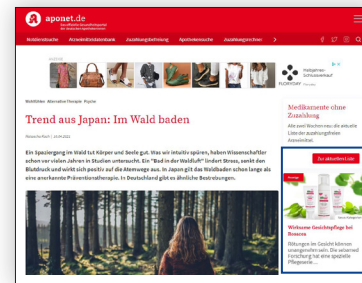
aponet.de

Das offizielle Gesundheitsportal der deutschen Apothekerinnen

Mobilitätenn Arzneimitteldatenbank Ausbildung/Beratung Apothekensuche Ausbildungen

Wohlfühlen Alternative Therapie Psyche

Trend aus Japan: Im Wald baden

Ein Spaziergang im Wald tut Körper und Seele gut. Was wir intuitiv spüren, haben Wissenschaftler schon vor vielen Jahren in Studien untersucht. Ein "Bad in der Waldluft" lindert Stress, senkt den Blutdruck und wirkt sich positiv auf die Atemwege aus. In Japan gilt das Waldbaden schon lange als eine anerkannte Präventionstherapie. In Deutschland gibt es ähnliche Bestrebungen.

Medikamente ohne Zuzahlung

Zu aktuellen Liste

Wirksame Gesichtspflege bei Rosacea

Rötungen im Gesicht können unangenehm sein. Die aktuelle Forschung hat eine spezielle Pflegeserie...